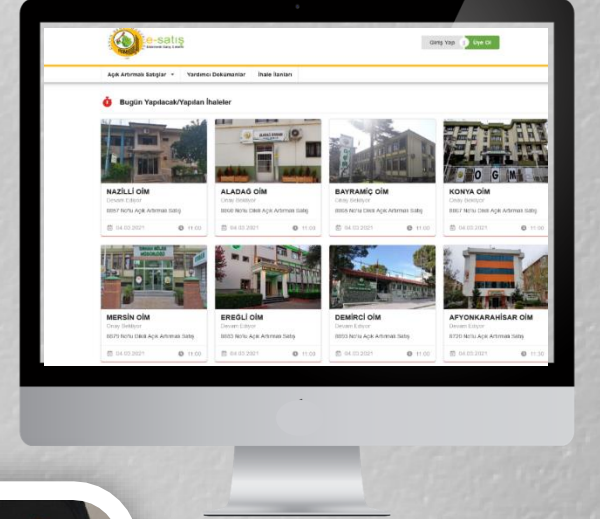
e-satış

Giriş Yap Üye Ol

Açık Artırmalı Satışlar Yardımcı Dokümanlar İhale İlanları

Bugün Yapılacak/Yapılan İhaleler

NAZİLLİ OİM
Devam Ediyor
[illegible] Nolu Odun Açık Artırmalı Satış
04.03.2021 11:00

ALADAĞ OİM
Onay Bekliyor
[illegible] Nolu Dikili Açık Artırmalı Satış
04.03.2021 11:00

BAYRAMİÇ OİM
Onay Bekliyor
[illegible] Nolu Dikili Açık Artırmalı Satış
04.03.2021 11:00

KONYA OİM
Onay Bekliyor
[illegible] Nolu Dikili Açık Artırmalı Satış
04.03.2021 11:00

MERSİN OİM
Onay Bekliyor
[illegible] Nolu Dikili Açık Artırmalı Satış
04.03.2021 11:00

EREĞLİ OİM
Devam Ediyor
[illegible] Nolu Açık Artırmalı Satış
04.03.2021 11:00

DEMİRCİ OİM
Devam Ediyor
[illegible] Nolu Dikili Açık Artırmalı Satış
04.03.2021 11:00

AFYONKARAHİSAR OİM
Devam Ediyor
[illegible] Nolu Açık Artırmalı Satış
04.03.2021 11:30